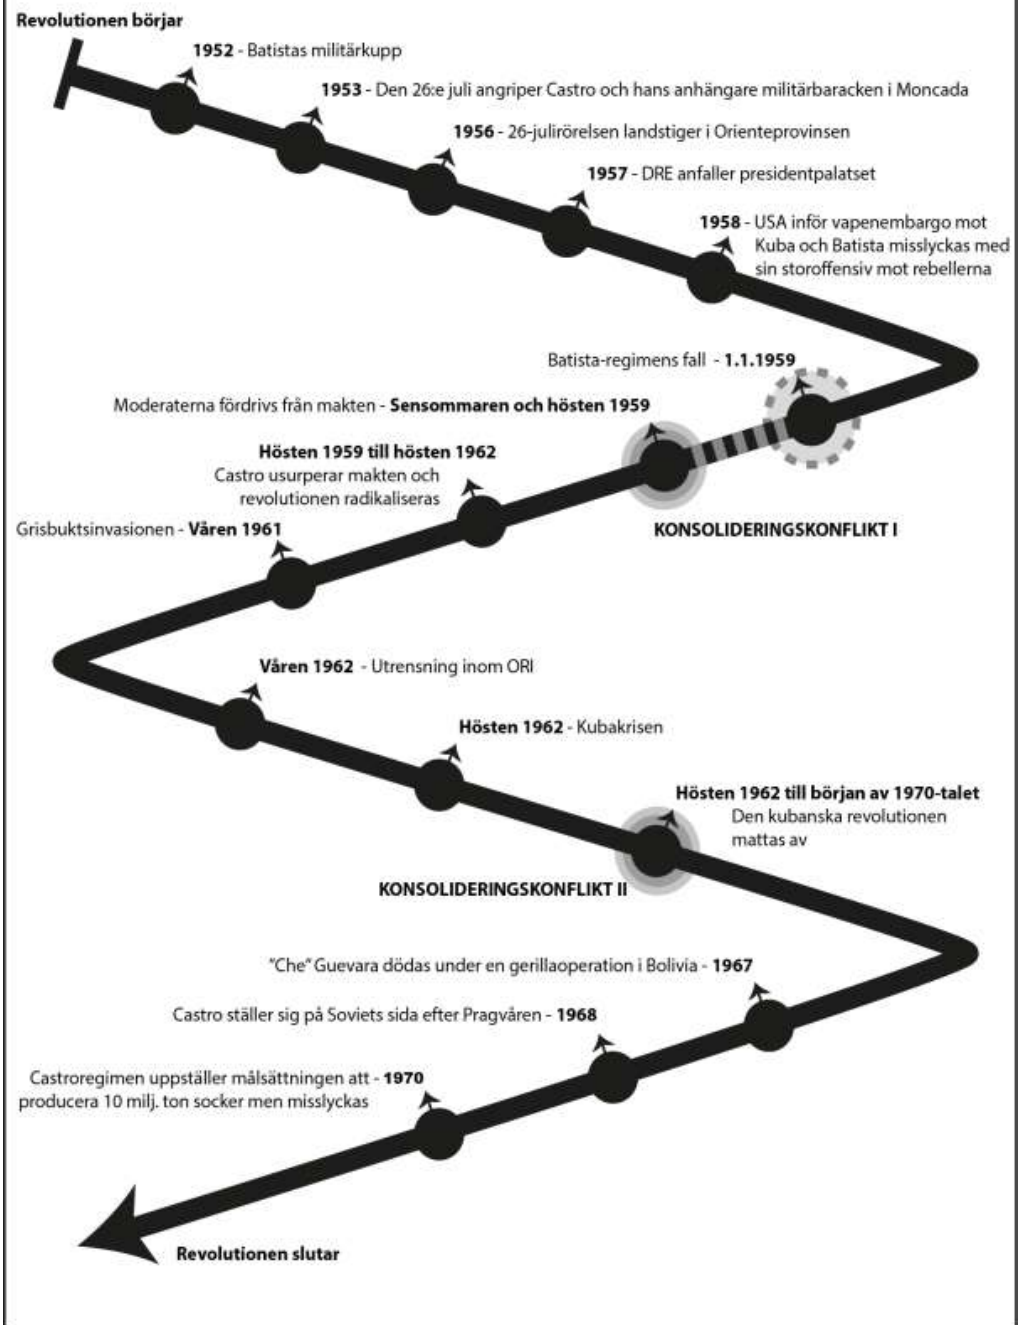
Revolutionen börjar

1952 - Batistas militärkupp

1953 - Den 26:e juli angriper Castro och hans anhängare militärbaracken i Moncada

1956 - 26-julirörelsen landstiger i Orienteprovinsen

1957 - DRE anfaller presidentpalatset

1958 - USA inför vapenembargo mot Kuba och Batista misslyckas med sin storoffensiv mot rebellerna

Batista-regimens fall - 1.1.1959

Moderaterna fördrivs från makten - Sensommaren och hösten 1959

Hösten 1959 till hösten 1962
Castro usurperar makten och revolutionen radikaliseras

KONSOLIDERINGSKONFLIKT I

Grisbuktsinvasionen - Våren 1961

Våren 1962 - Utrensning inom ORI

Hösten 1962 - Kubakrisen

Hösten 1962 till början av 1970-talet
Den kubanska revolutionen mattas av

KONSOLIDERINGSKONFLIKT II

"Che" Guevara dödas under en gerillaoperation i Bolivia - 1967

Castro ställer sig på Soviets sida efter Pragvåren - 1968

Castroregimen uppställer målsättningen att - 1970
producera 10 milj. ton socker men misslyckas

Revolutionen slutar